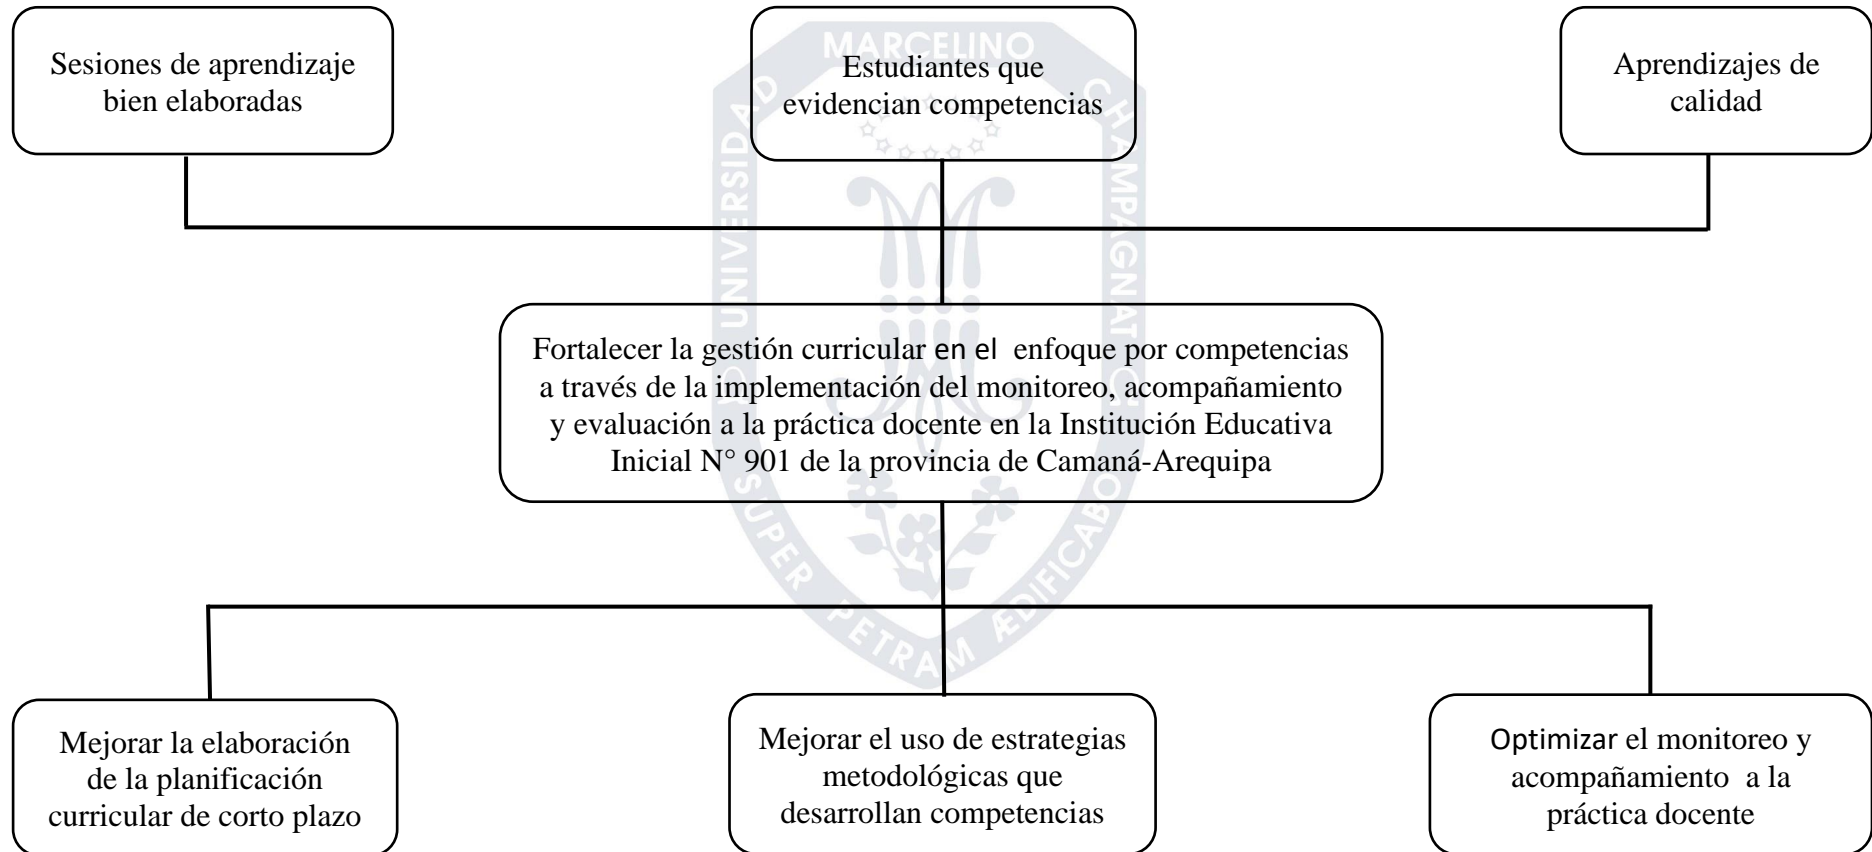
Sesiones de aprendizaje bien elaboradas

Estudiantes que evidencian competencias

Aprendizajes de calidad

Fortalecer la gestión curricular en el enfoque por competencias a través de la implementación del monitoreo, acompañamiento y evaluación a la práctica docente en la Institución Educativa Inicial N° 901 de la provincia de Camaná-Arequipa

Mejorar la elaboración de la planificación curricular de corto plazo

Mejorar el uso de estrategias metodológicas que desarrollan competencias

Optimizar el monitoreo y acompañamiento a la práctica docente

UNIVERSIDAD MARCELINO CHAMPAGNAT

SUPER PETRAM ÆDIFICABO